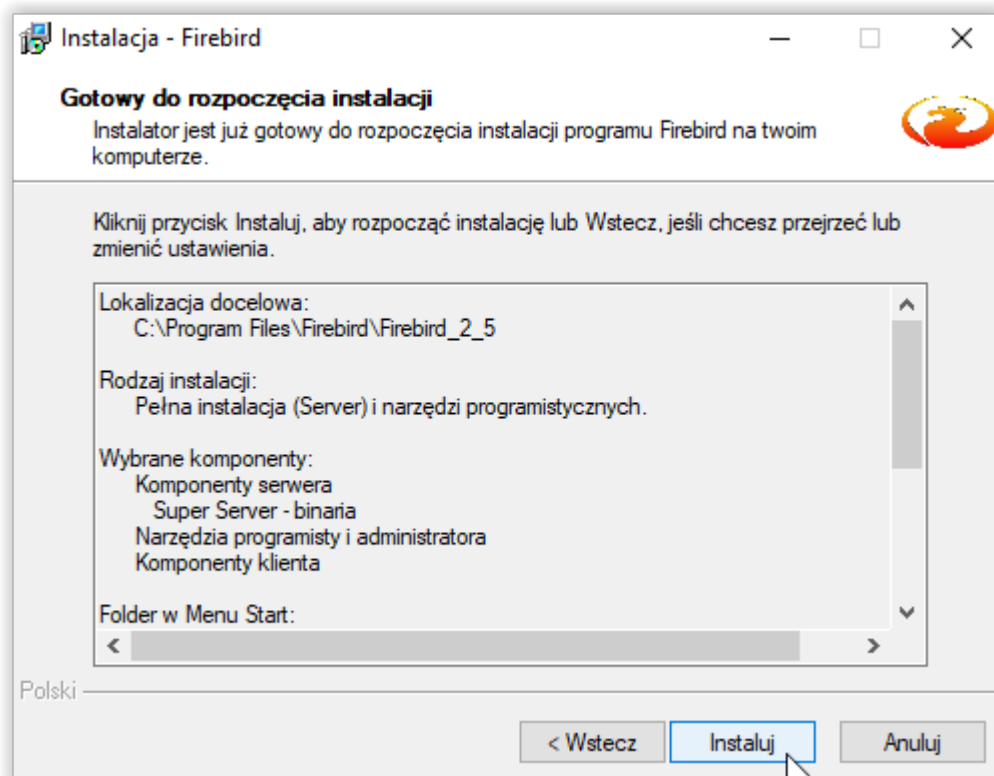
Instalacja - Firebird

Gotowy do rozpoczęcia instalacji
Instalator jest już gotowy do rozpoczęcia instalacji programu Firebird na twoim komputerze.

Kliknij przycisk Instaluj, aby rozpocząć instalację lub Wstecz, jeśli chcesz przejrzeć lub zmienić ustawienia.

Lokalizacja docelowa:
C:\Program Files\Firebird\Firebird_2_5

Rodzaj instalacji:
Pełna instalacja (Server) i narzędzi programistycznych.

Wybrane komponenty:
Komponenty serwera
Super Server - binaria
Narzędzia programisty i administratora
Komponenty klienta

Folder w Menu Start:

Polski

< Wstecz
Instaluj
Anuluj